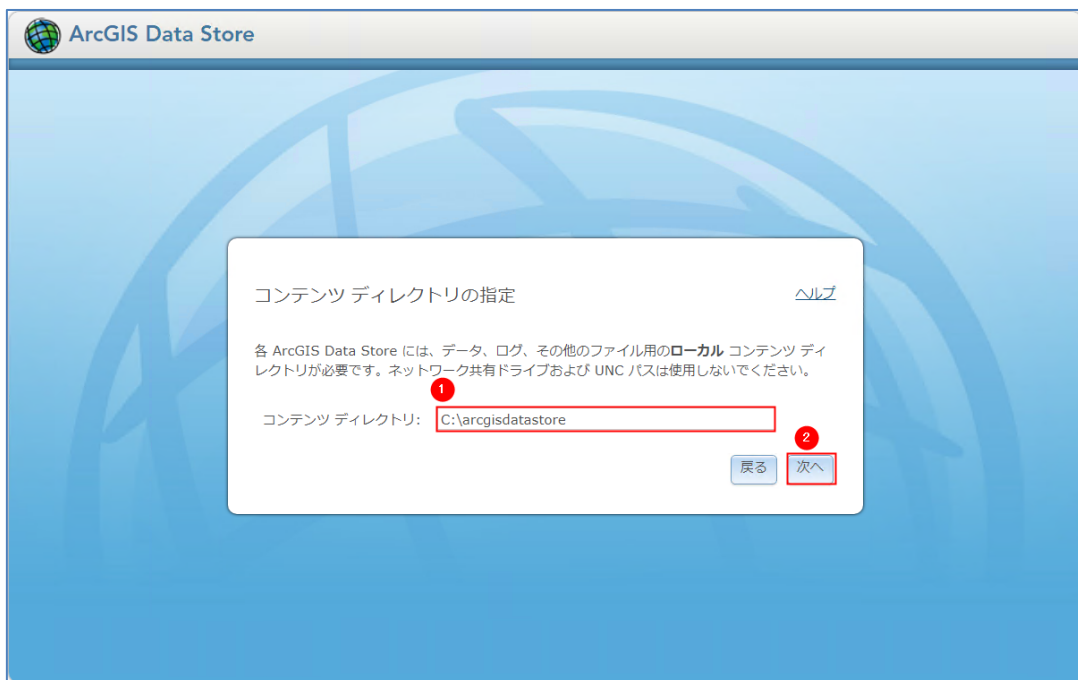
ArcGIS Data Store

コンテンツ ディレクトリの指定

ヘルプ

各 ArcGIS Data Store には、データ、ログ、その他のファイル用の**ローカル** コンテンツ ディレクトリが必要です。ネットワーク共有ドライブおよび UNC パスは使用しないでください。

1

コンテンツ ディレクトリ: C:\arcgisdatastore

2

戻る 次へ